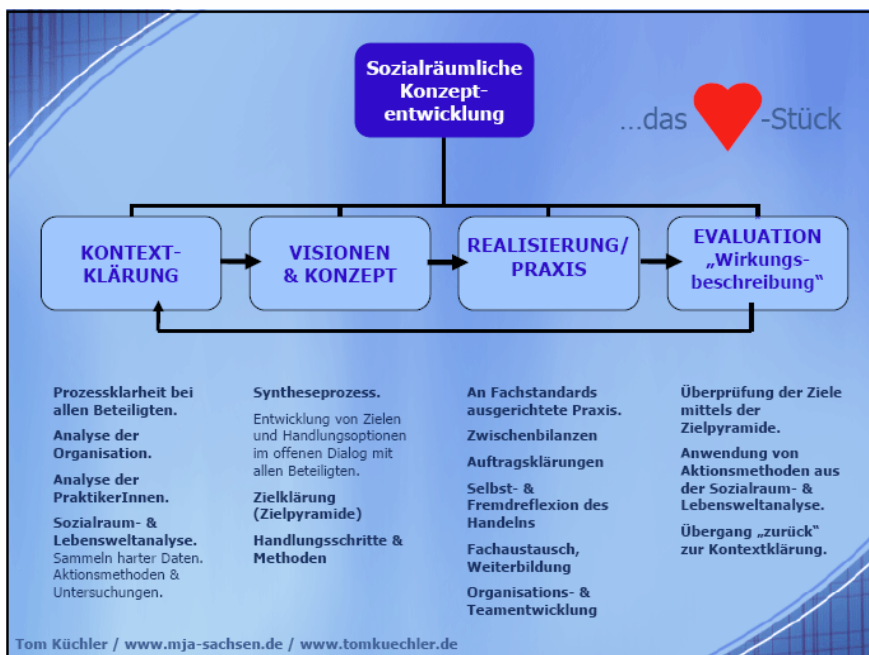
Sozialräumliche Konzeptentwicklung

...das -Stück

KONTEXTKLÄRUNG

VISIONEN & KONZEPT

REALISIERUNG/ PRAXIS

EVALUATION „Wirkungsbeschreibung"

Prozessklarheit bei allen Beteiligten.

Analyse der Organisation.

Analyse der PraktikerInnen.

Sozialraum- & Lebensweltanalyse. Sammeln harter Daten. Aktionsmethoden & Untersuchungen.

Syntheseprozess.

Entwicklung von Zielen und Handlungsoptionen im offenen Dialog mit allen Beteiligten.

Zielklärung (Zielpyramide)

Handlungsschritte & Methoden

An Fachstandards ausgerichtete Praxis.

Zwischenbilanzen

Auftragsklärungen

Selbst- & Fremdreflexion des Handelns

Fachaustausch, Weiterbildung

Organisations- & Teamentwicklung

Überprüfung der Ziele mittels der Zielpyramide.

Anwendung von Aktionsmethoden aus der Sozialraum- & Lebensweltanalyse.

Übergang „zurück" zur Kontextklärung.

Tom Küchler / www.mja-sachsen.de / www.tomkuechler.de